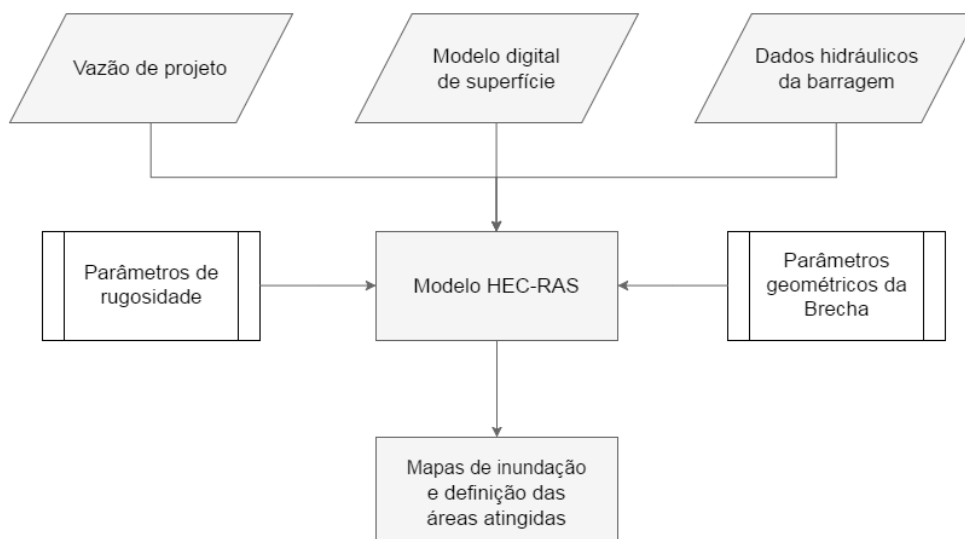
Vazão de projeto

Modelo digital de superfície

Dados hidráulicos da barragem

Parâmetros de rugosidade

Modelo HEC-RAS

Parâmetros geométricos da Brecha

Mapas de inundação e definição das áreas atingidas